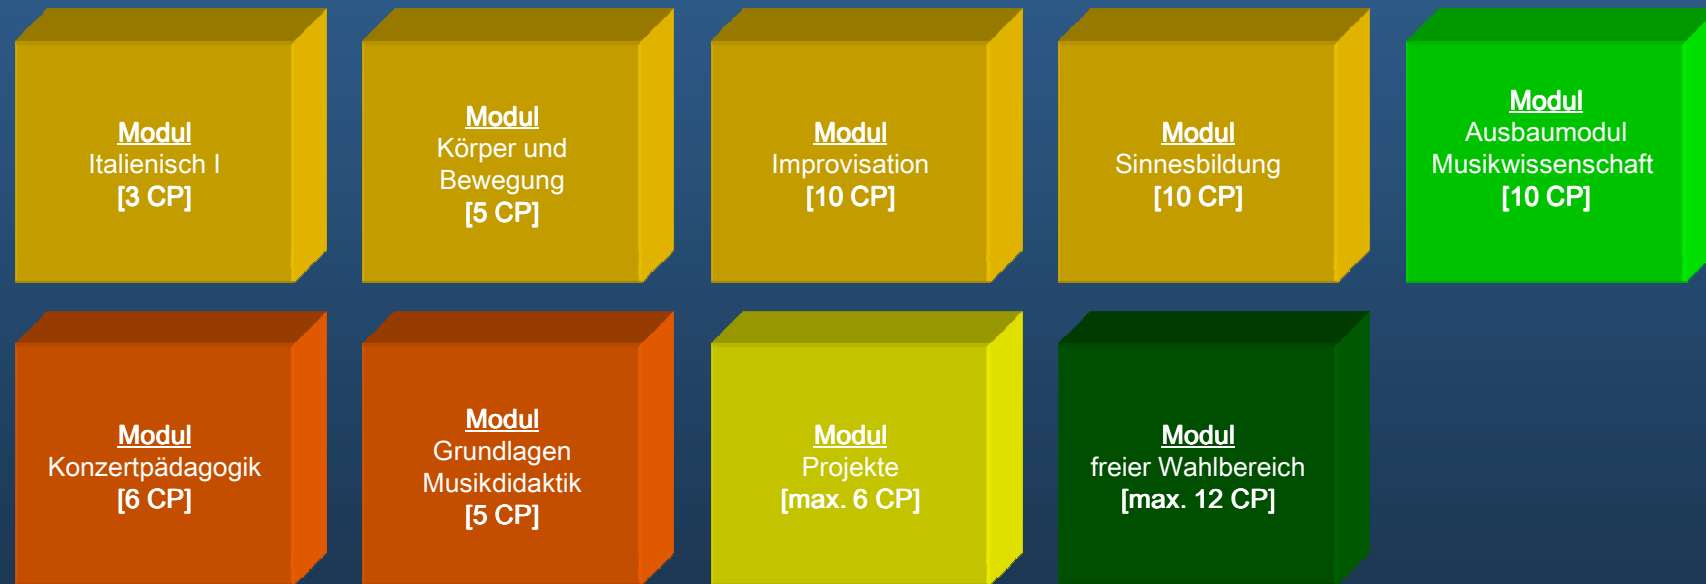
Modul
Italienisch I
[3 CP]

Modul
Körper und Bewegung
[5 CP]

Modul
Improvisation
[10 CP]

Modul
Sinnesbildung
[10 CP]

Modul
Ausbaumodul Musikwissenschaft
[10 CP]

Modul
Konzertpädagogik
[6 CP]

Modul
Grundlagen Musikdidaktik
[5 CP]

Modul
Projekte
[max. 6 CP]

Modul
freier Wahlbereich
[max. 12 CP]